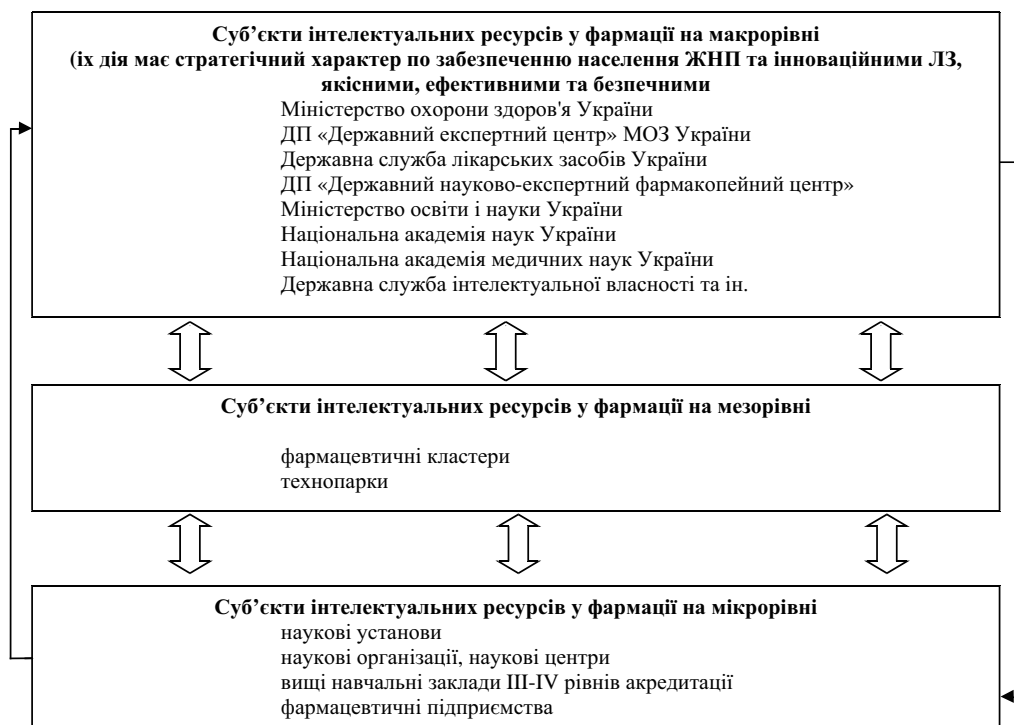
**Суб'єкти інтелектуальних ресурсів у фармації на макрорівні (їх дія має стратегічний характер по забезпеченню населення ЖНП та інноваційними ЛЗ, якісними, ефективними та безпечними**

Міністерство охорони здоров'я України
ДП «Державний експертний центр» МОЗ України
Державна служба лікарських засобів України
ДП «Державний науково-експертний фармакопейний центр»
Міністерство освіти і науки України
Національна академія наук України
Національна академія медичних наук України
Державна служба інтелектуальної власності та ін.

**Суб'єкти інтелектуальних ресурсів у фармації на мезорівні**

фармацевтичні кластери
технопарки

**Суб'єкти інтелектуальних ресурсів у фармації на мікрорівні**

наукові установи
наукові організації, наукові центри
вищі навчальні заклади III-IV рівнів акредитації
фармацевтичні підприємства